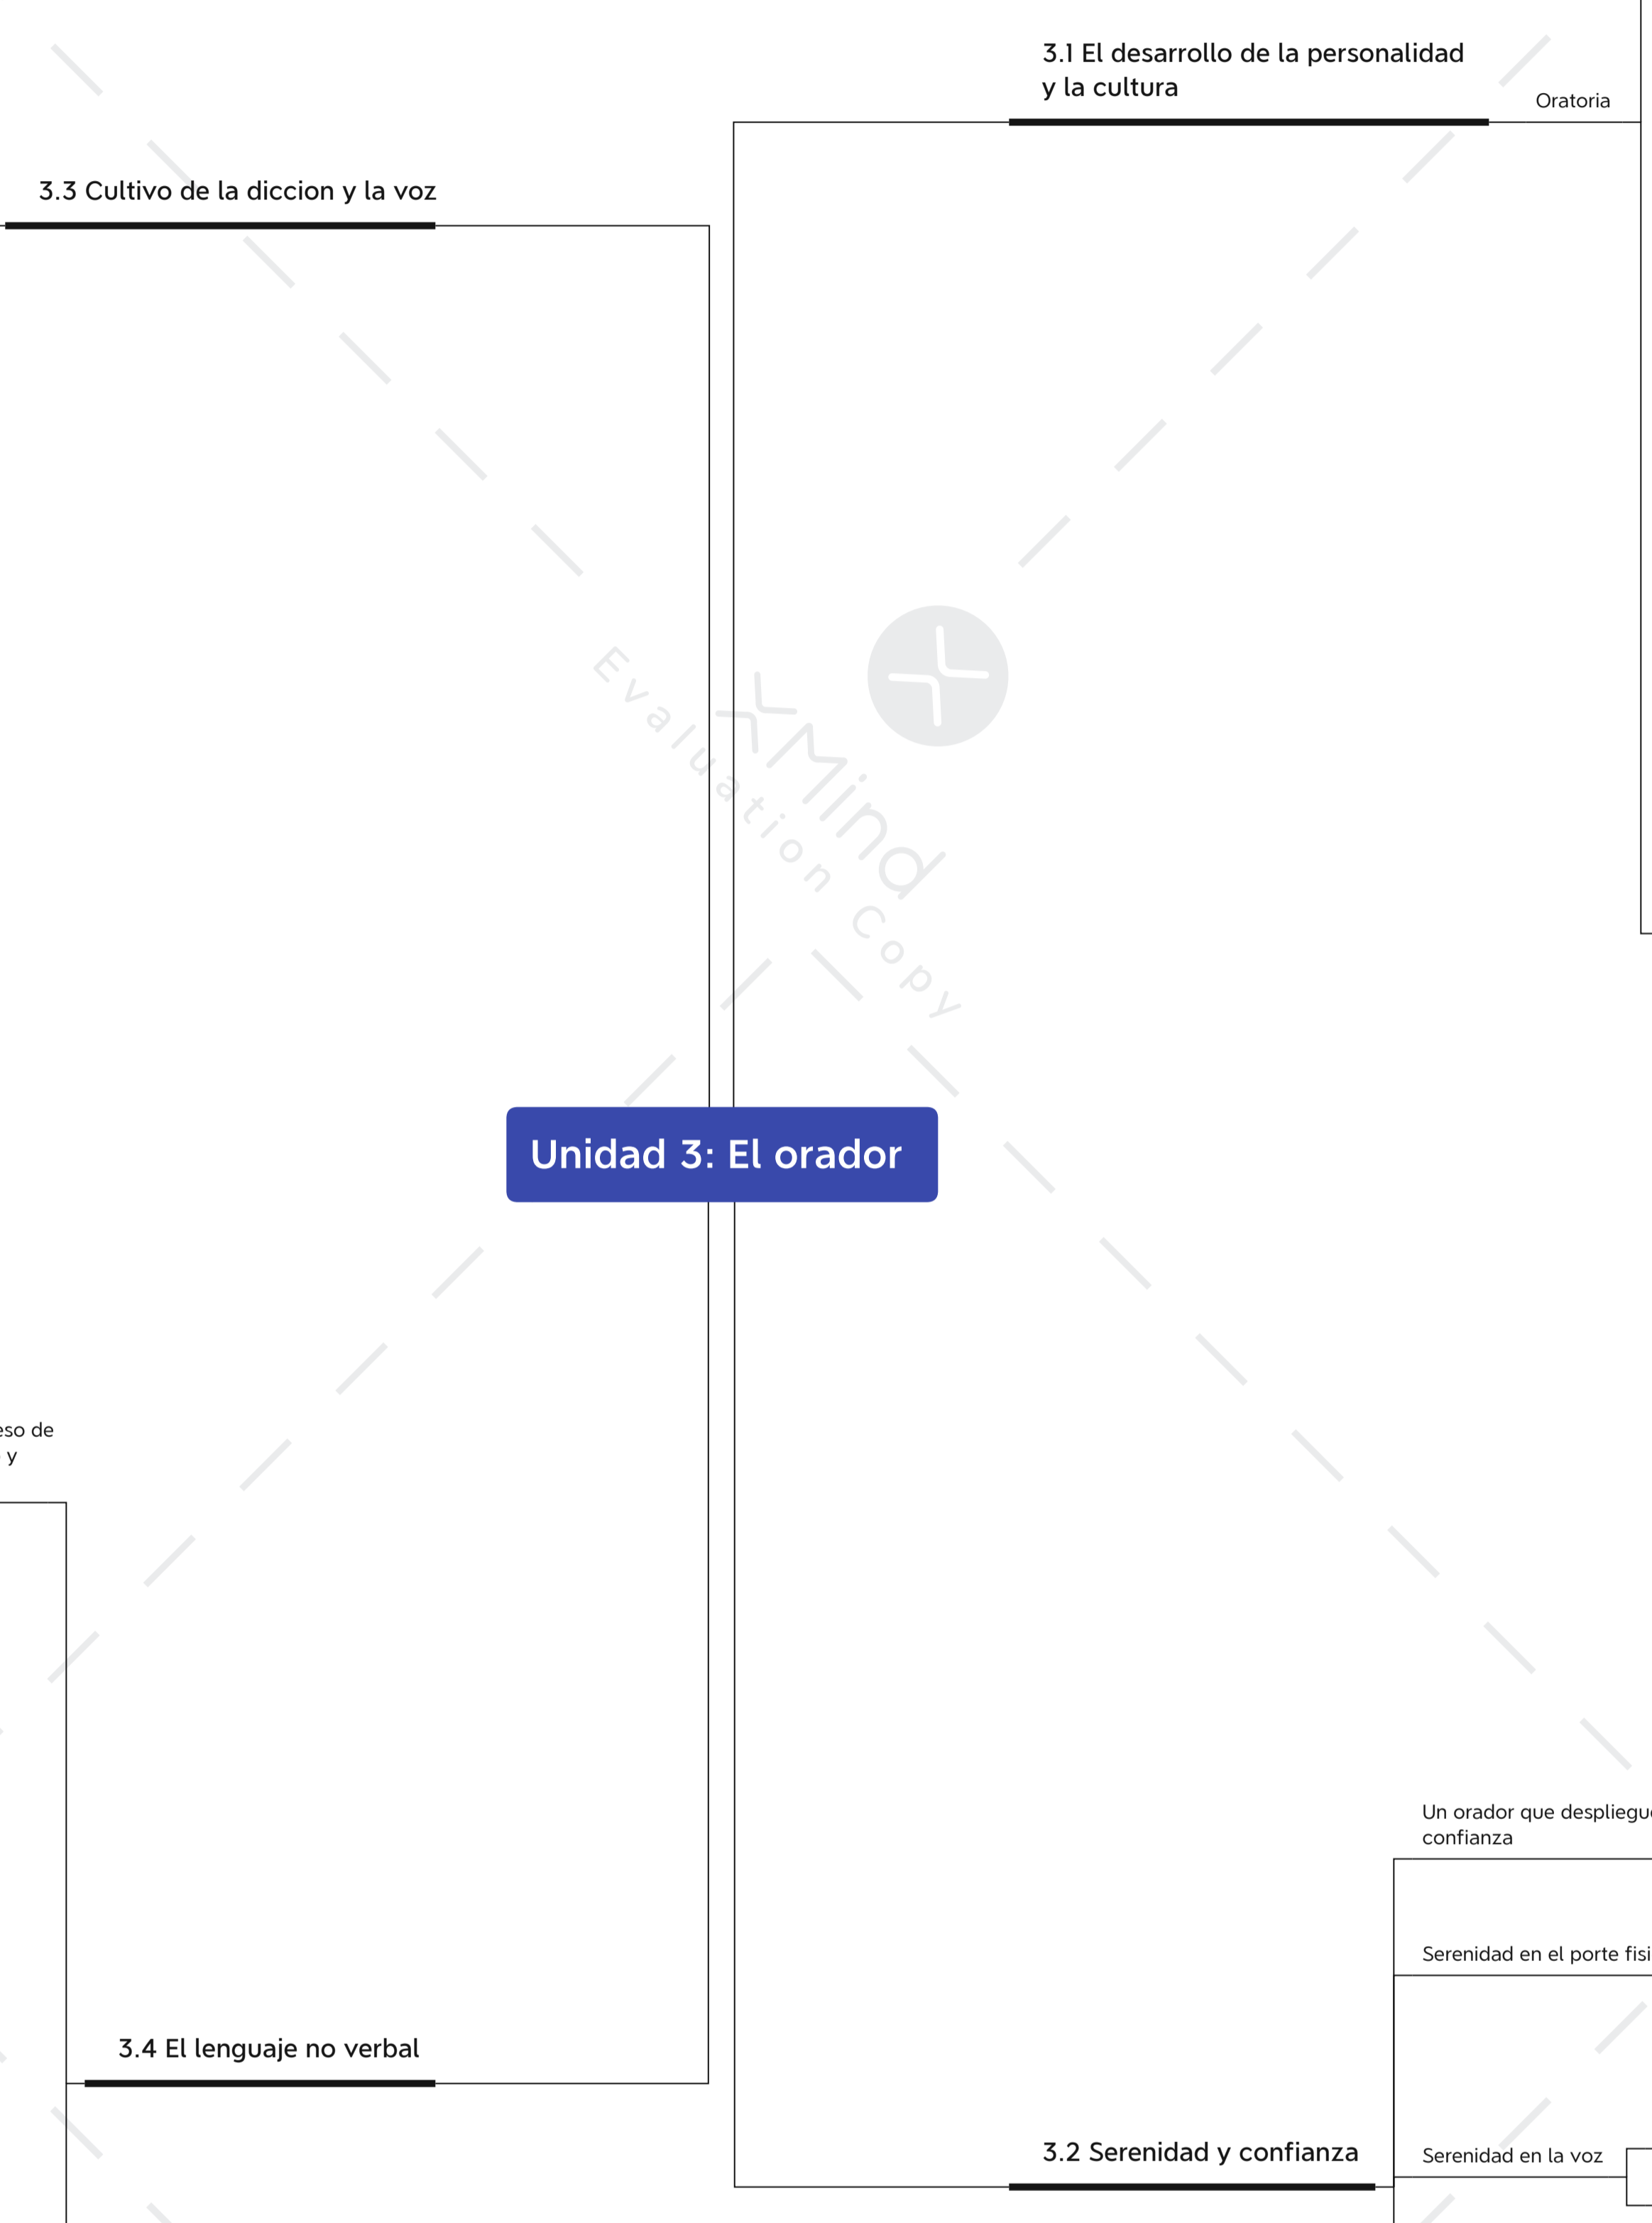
3.1 El desarrollo de la personalidad y la cultura

Oratoria

3.3 Cultivo de la diccion y la voz

XMind Evaluation Copy

Unidad 3: El orador

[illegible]eso de
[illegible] y

Un orador que despliegu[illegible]
confianza

Serenidad en el porte fisi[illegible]

3.4 El lenguaje no verbal

3.2 Serenidad y confianza

Serenidad en la voz